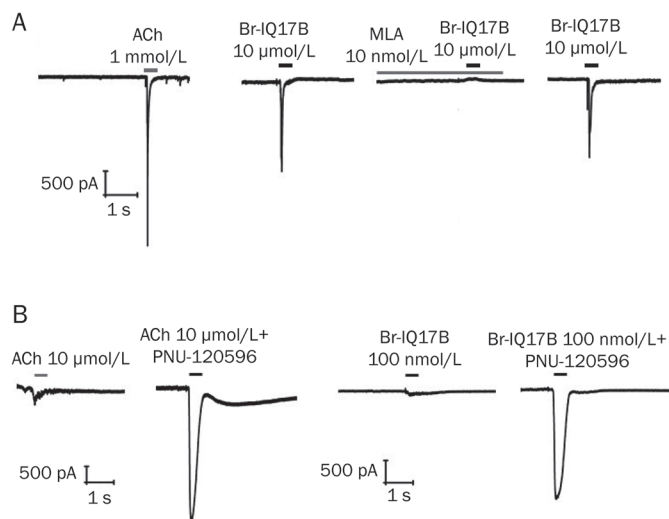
A

ACh
1 mmol/L

Br-IQ17B
10 μmol/L

MLA
10 nmol/L

Br-IQ17B
10 μmol/L

Br-IQ17B
10 μmol/L

500 pA
1 s

B

ACh 10 μmol/L

ACh 10 μmol/L+
PNU-120596

Br-IQ17B
100 nmol/L

Br-IQ17B 100 nmol/L+
PNU-120596

500 pA
1 s

500 pA
1 s